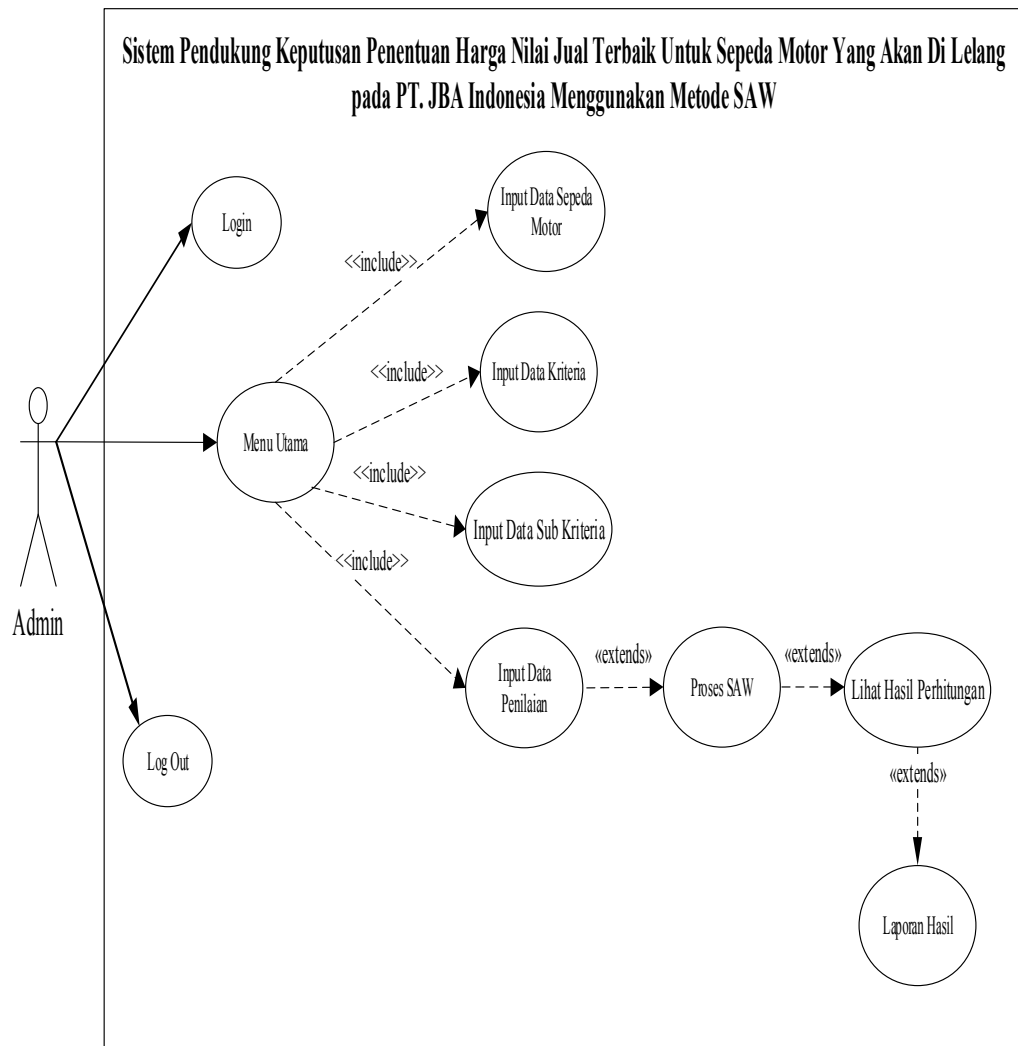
Sistem Pendukung Keputusan Penentuan Harga Nilai Jual Terbaik Untuk Sepeda Motor Yang Akan Di Lelang pada PT. JBA Indonesia Menggunakan Metode SAW

Login

Input Data Sepeda Motor

<<include>>

<<include>>

Input Data Kriteria

Admin

Menu Utama

<<include>>

Input Data Sub Kriteria

<<include>>

Input Data Penilaian

«extends»

Proses SAW

«extends»

Lihat Hasil Perhitungan

Log Out

«extends»

Laporan Hasil